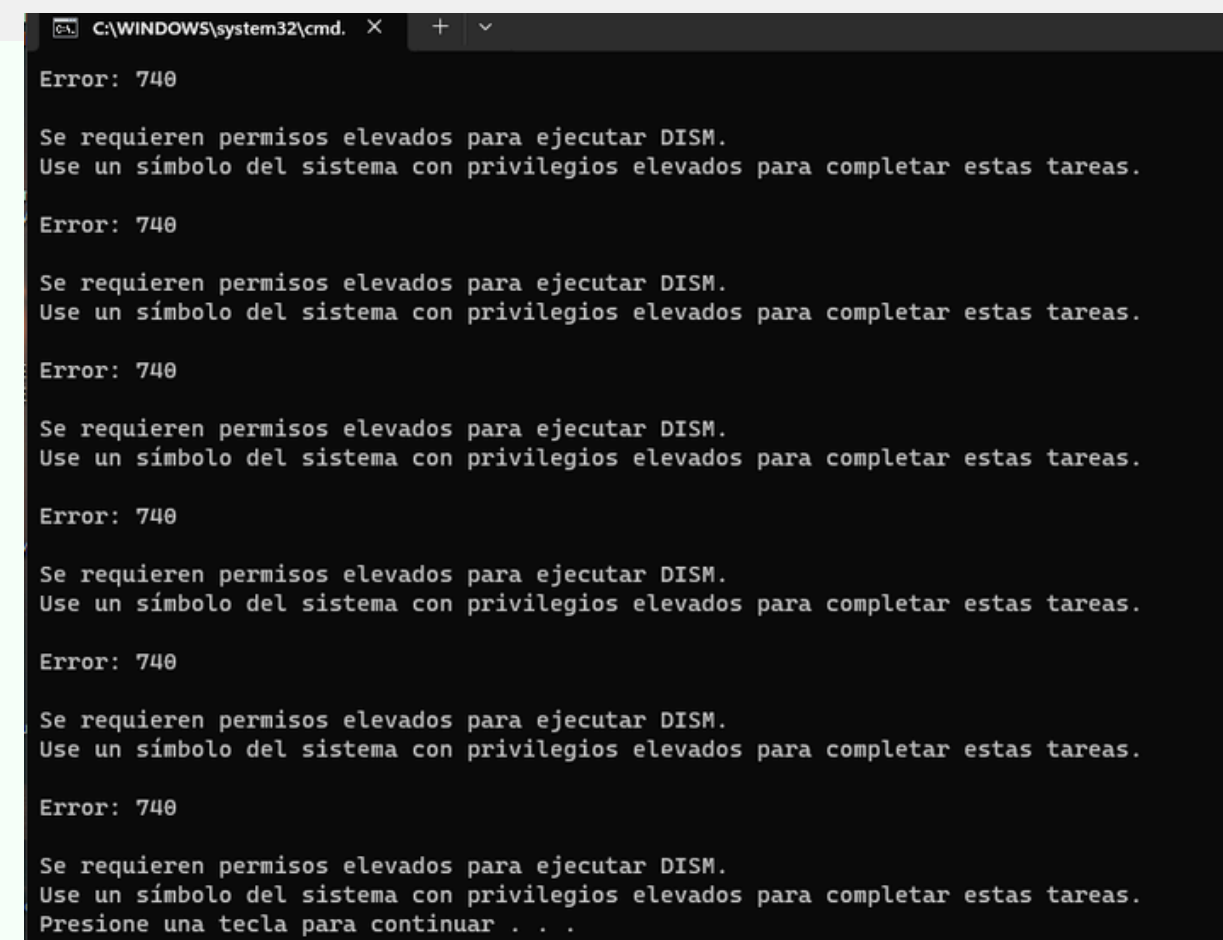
C:\WINDOWS\system32\cmd. ×  +  ⌄

Error: 740

Se requieren permisos elevados para ejecutar DISM.
Use un símbolo del sistema con privilegios elevados para completar estas tareas.

Error: 740

Se requieren permisos elevados para ejecutar DISM.
Use un símbolo del sistema con privilegios elevados para completar estas tareas.

Error: 740

Se requieren permisos elevados para ejecutar DISM.
Use un símbolo del sistema con privilegios elevados para completar estas tareas.

Error: 740

Se requieren permisos elevados para ejecutar DISM.
Use un símbolo del sistema con privilegios elevados para completar estas tareas.

Error: 740

Se requieren permisos elevados para ejecutar DISM.
Use un símbolo del sistema con privilegios elevados para completar estas tareas.

Error: 740

Se requieren permisos elevados para ejecutar DISM.
Use un símbolo del sistema con privilegios elevados para completar estas tareas.
Presione una tecla para continuar . . .